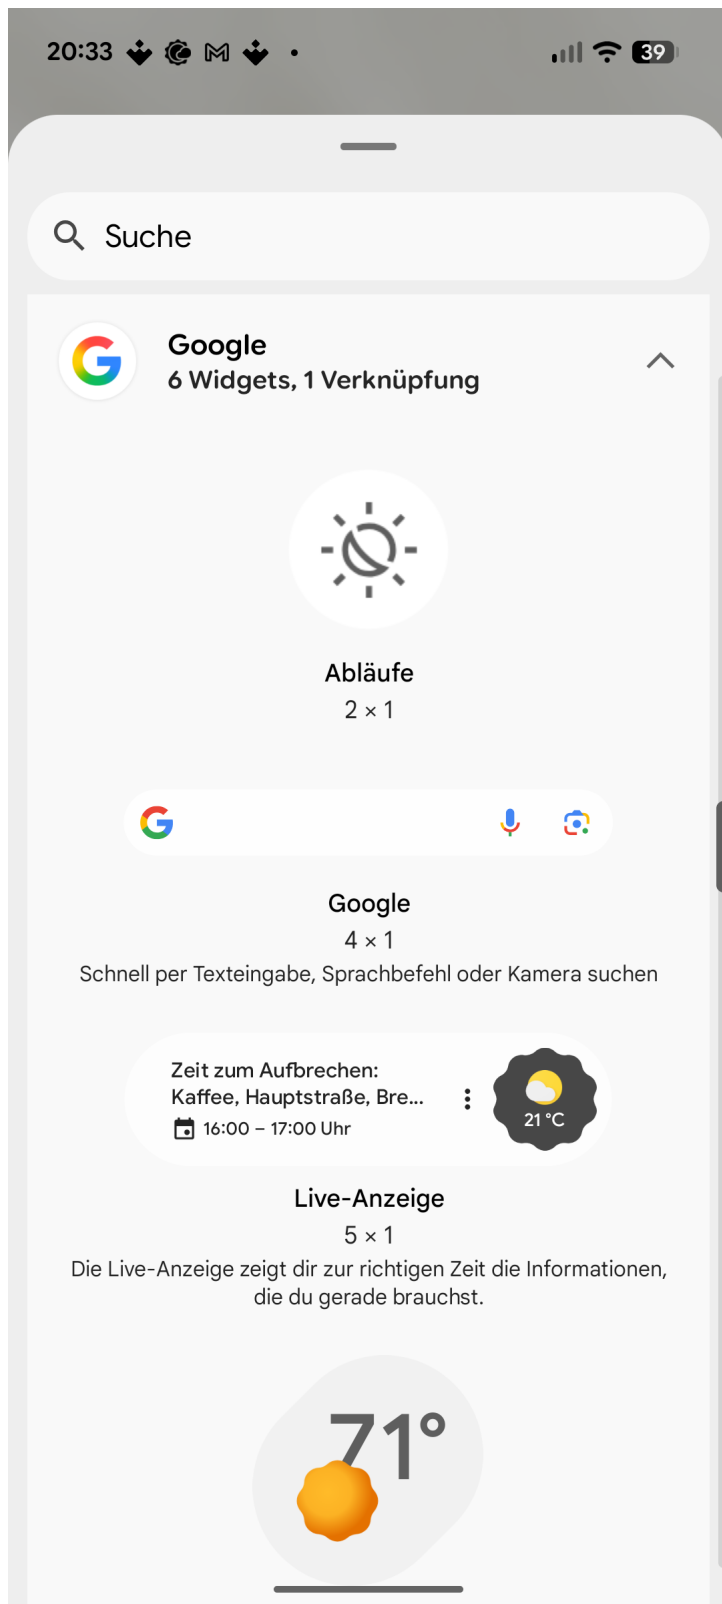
20:33 39

Suche

Google
6 Widgets, 1 Verknüpfung

Abläufe
2 × 1

Google
4 × 1
Schnell per Texteingabe, Sprachbefehl oder Kamera suchen

Zeit zum Aufbrechen:
Kaffee, Hauptstraße, Bre...
16:00 – 17:00 Uhr
21 °C

Live-Anzeige
5 × 1
Die Live-Anzeige zeigt dir zur richtigen Zeit die Informationen, die du gerade brauchst.

71°